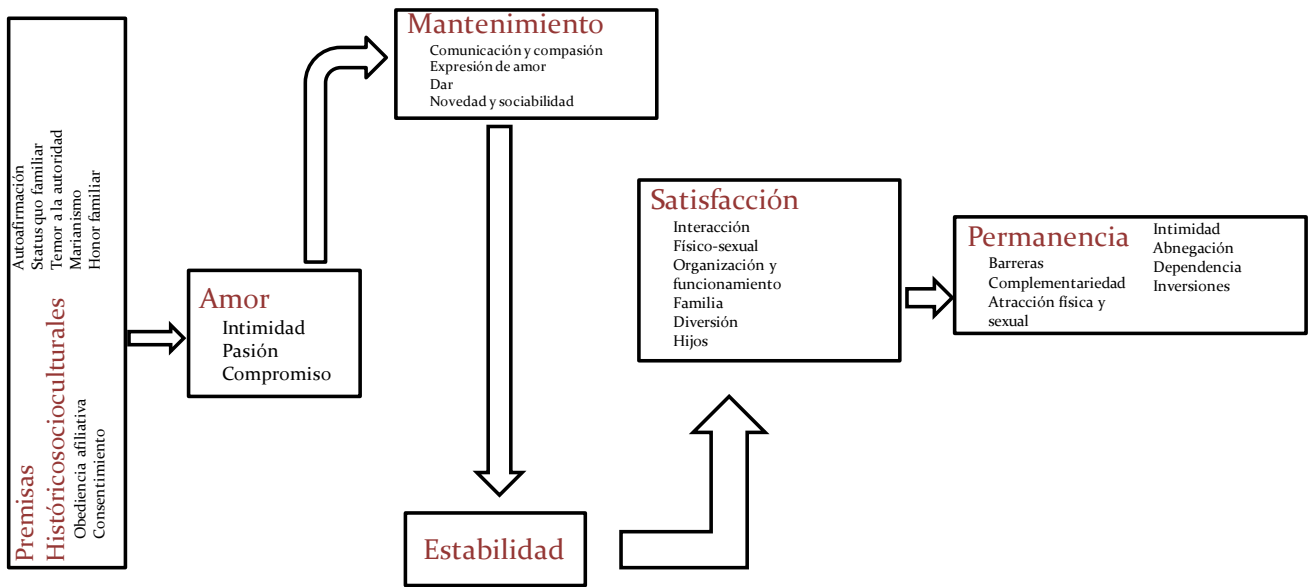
Premisas Históricosocioculturales
Autoafirmación
Status quo familiar
Temor a la autoridad
Marianismo
Honor familiar
Obediencia afiliativa
Consentimiento

Amor
Intimidad
Pasión
Compromiso

Mantenimiento
Comunicación y compasión
Expresión de amor
Dar
Novedad y sociabilidad

Estabilidad

Satisfacción
Interacción
Físico-sexual
Organización y funcionamiento
Familia
Diversión
Hijos

Permanencia
Barreras
Complementariedad
Atracción física y sexual
Intimidad
Abnegación
Dependencia
Inversiones